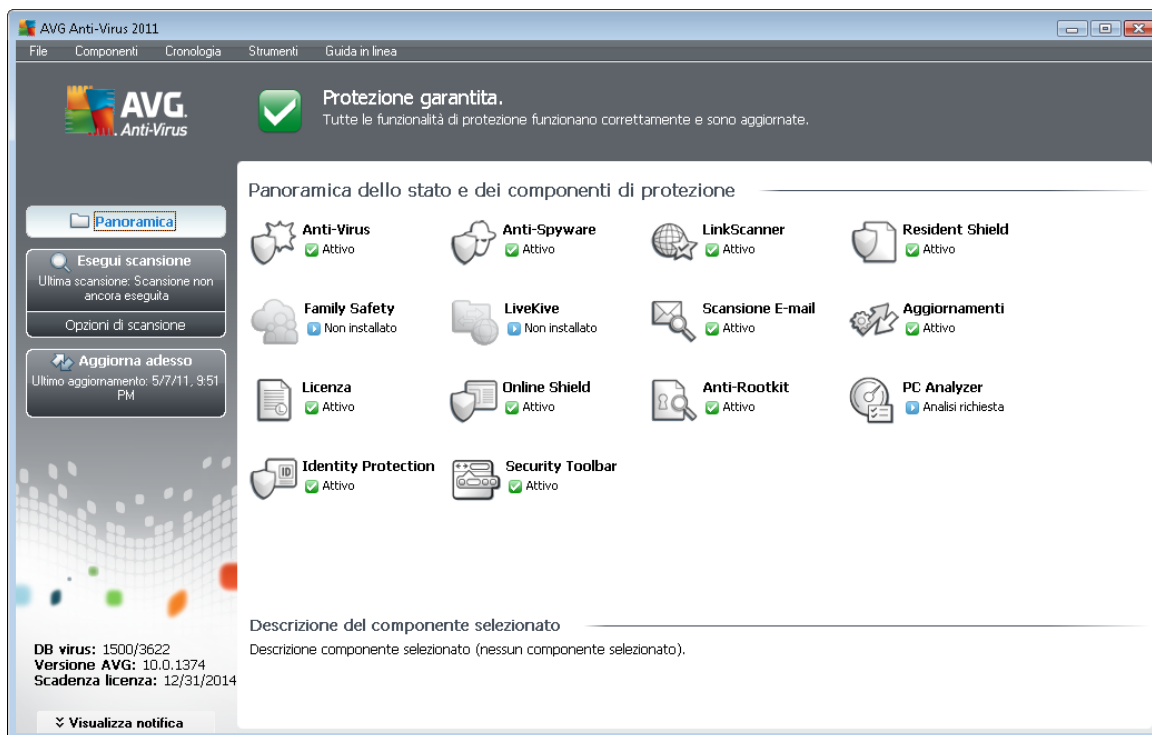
AVG Anti-Virus 2011

File Componenti Cronologia Strumenti Guida in linea

AVG. Anti-Virus

Protezione garantita.
Tutte le funzionalità di protezione funzionano correttamente e sono aggiornate.

Panoramica

Esegui scansione
Ultima scansione: Scansione non ancora eseguita

Opzioni di scansione

Aggiorna adesso
Ultimo aggiornamento: 5/7/11, 9:51 PM

DB virus: 1500/3622
Versione AVG: 10.0.1374
Scadenza licenza: 12/31/2014

Visualizza notifica

Panoramica dello stato e dei componenti di protezione

Anti-Virus
Attivo

Anti-Spyware
Attivo

LinkScanner
Attivo

Resident Shield
Attivo

Family Safety
Non installato

LiveKive
Non installato

Scansione E-mail
Attivo

Aggiornamenti
Attivo

Licenza
Attivo

Online Shield
Attivo

Anti-Rootkit
Attivo

PC Analyzer
Analisi richiesta

Identity Protection
Attivo

Security Toolbar
Attivo

Descrizione del componente selezionato

Descrizione componente selezionato (nessun componente selezionato).